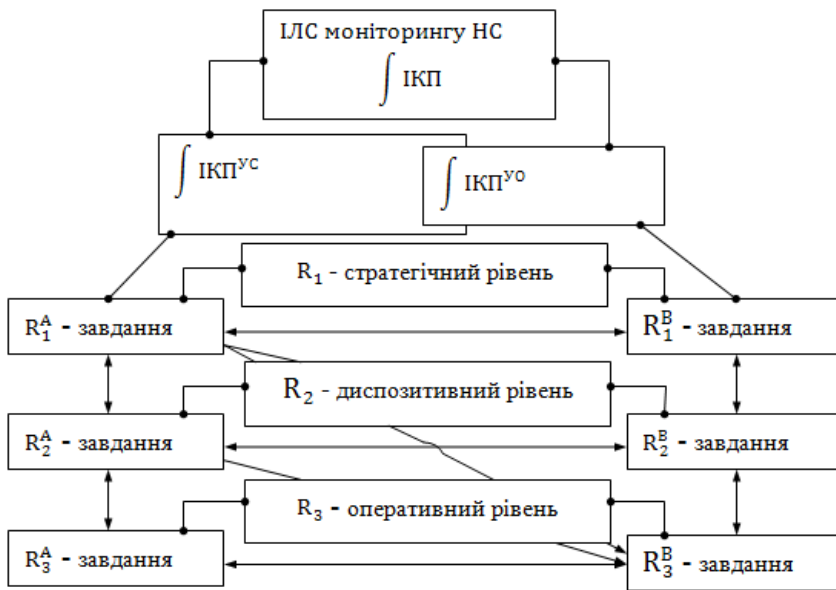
ІЛС моніторингу НС

$\int$ ІКП

$\int$ ІКП$^{УС}$

$\int$ ІКП$^{УО}$

$R_1$ - стратегічний рівень

$R_1^A$ - завдання

$R_1^B$ - завдання

$R_2$ - диспозитивний рівень

$R_2^A$ - завдання

$R_2^B$ - завдання

$R_3$ - оперативний рівень

$R_3^A$ - завдання

$R_3^B$ - завдання